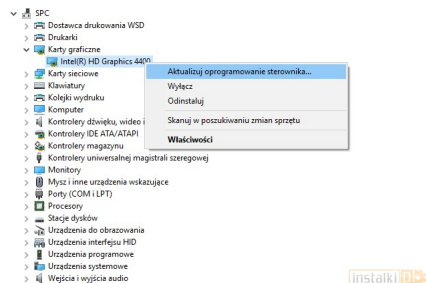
SPC
Dostawca drukowania WSD
Drukarki
Karty graficzne
Intel(R) HD Graphics 4400
Karty sieciowe
Klawiatury
Kolejki wydruku
Komputer
Kontrolery dźwięku, wideo i
Kontrolery IDE ATA/ATAPI
Kontrolery magazynu
Kontrolery uniwersalnej magistrali szeregowej
Monitory
Mysz i inne urządzenia wskazujące
Porty (COM i LPT)
Procesory
Stacje dysków
Urządzenia do obrazowania
Urządzenia interfejsu HID
Urządzenia programowe
Urządzenia systemowe
Wejścia i wyjścia audio

Aktualizuj oprogramowanie sterownika...
Wyłącz
Odinstaluj
Skanuj w poszukiwaniu zmian sprzętu
Właściwości

instalki